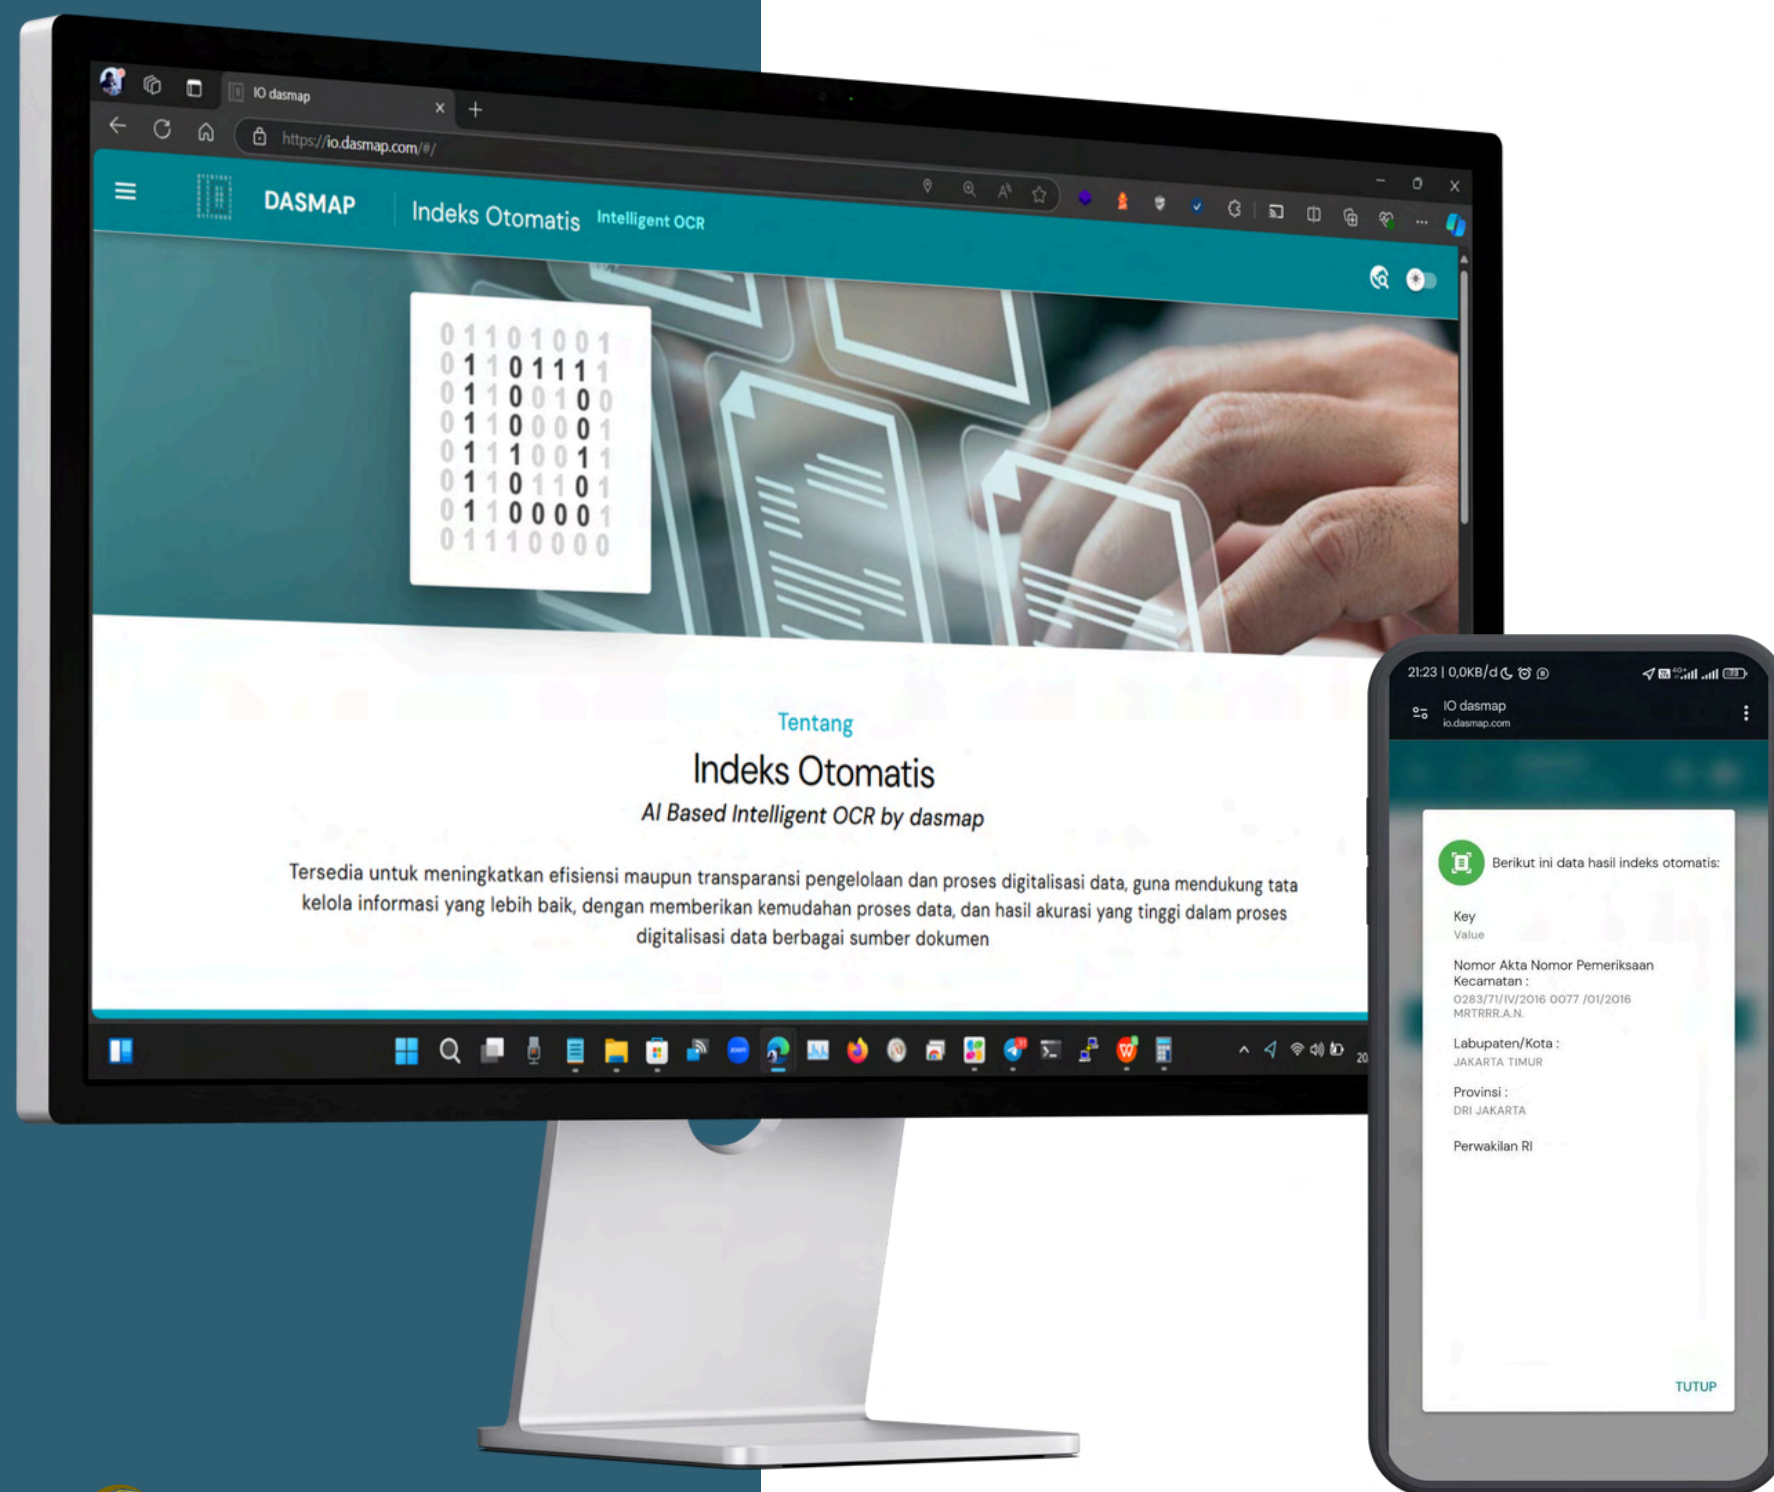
IO dasmap

https://io.dasmap.com/#/

DASMAP Indeks Otomatis Intelligent OCR

0 1 1 0 1 0 0 1
0 1 1 0 1 1 1 1
0 1 1 0 0 1 0 0
0 1 1 0 0 0 0 1
0 1 1 1 0 0 1 1
0 1 1 0 1 1 0 1
0 1 1 0 0 0 0 1
0 1 1 1 0 0 0 0

Tentang

Indeks Otomatis

AI Based Intelligent OCR by dasmap

Tersedia untuk meningkatkan efisiensi maupun transparansi pengelolaan dan proses digitalisasi data, guna mendukung tata kelola informasi yang lebih baik, dengan memberikan kemudahan proses data, dan hasil akurasi yang tinggi dalam proses digitalisasi data berbagai sumber dokumen

20

21:23 | 0,0KB/d

IO dasmap
io.dasmap.com

Berikut ini data hasil indeks otomatis:

Key
Value

Nomor Akta Nomor Pemeriksaan Kecamatan :
0283/71/IV/2016 0077 /01/2016 MRTRRR.A.N.

Labupaten/Kota :
JAKARTA TIMUR

Provinsi :
DRI JAKARTA

Perwakilan RI

TUTUP